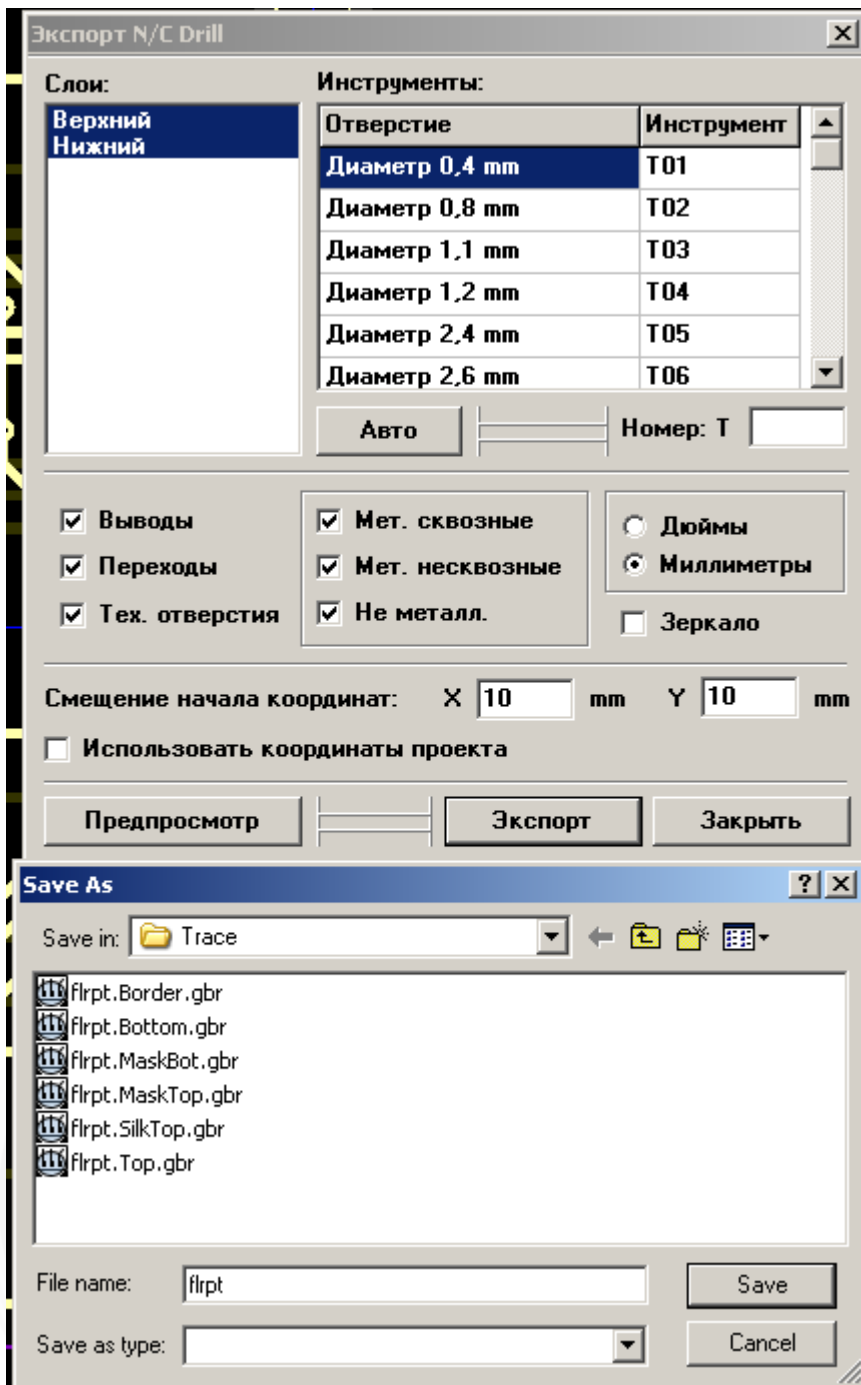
Экспорт N/C Drill

Слои:
Верхний
Нижний

Инструменты:

| Отверстие | Инструмент |
|---|---|
| Диаметр 0,4 mm | T01 |
| Диаметр 0,8 mm | T02 |
| Диаметр 1,1 mm | T03 |
| Диаметр 1,2 mm | T04 |
| Диаметр 2,4 mm | T05 |
| Диаметр 2,6 mm | T06 |

Авто

Номер: T

☑ Выводы
☑ Переходы
☑ Тех. отверстия

☑ Мет. сквозные
☑ Мет. несквозные
☑ Не металл.

○ Дюймы
◉ Миллиметры

☐ Зеркало

Смещение начала координат: X 10 mm Y 10 mm

☐ Использовать координаты проекта

Предпросмотр
Экспорт
Закрыть

Save As

Save in: Trace

flrpt.Border.gbr
flrpt.Bottom.gbr
flrpt.MaskBot.gbr
flrpt.MaskTop.gbr
flrpt.SilkTop.gbr
flrpt.Top.gbr

File name: flrpt
Save

Save as type:
Cancel